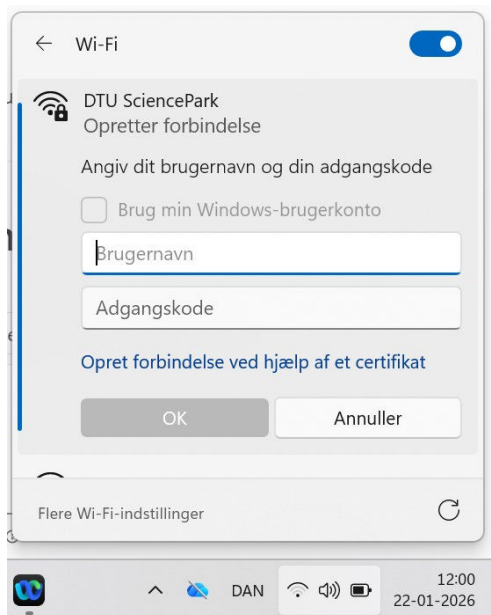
Wi-Fi

DTU SciencePark
Opretter forbindelse

Angiv dit brugernavn og din adgangskode

Brug min Windows-brugerkonto

Brugernavn

Adgangskode

Opret forbindelse ved hjælp af et certifikat

OK

Annuller

Flere Wi-Fi-indstillinger

DAN

12:00
22-01-2026